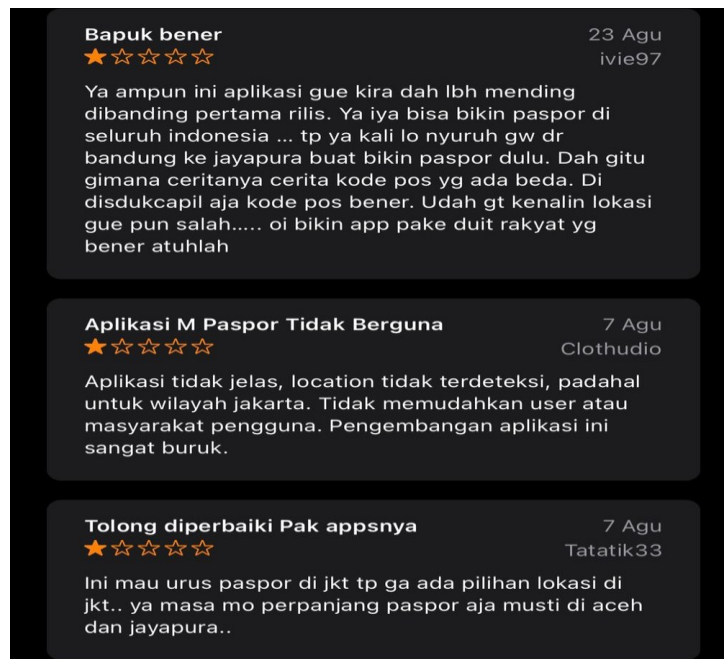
Bapuk bener
23 Agu
★☆☆☆☆
ivie97

Ya ampun ini aplikasi gue kira dah lbh mending dibanding pertama rilis. Ya iya bisa bikin paspor di seluruh indonesia ... tp ya kali lo nyuruh gw dr bandung ke jayapura buat bikin paspor dulu. Dah gitu gimana ceritanya cerita kode pos yg ada beda. Di disdukcapil aja kode pos bener. Udah gt kenalin lokasi gue pun salah..... oi bikin app pake duit rakyat yg bener atuhlah

Aplikasi M Paspor Tidak Berguna
7 Agu
★☆☆☆☆
Clothudio

Aplikasi tidak jelas, location tidak terdeteksi, padahal untuk wilayah jakarta. Tidak memudahkan user atau masyarakat pengguna. Pengembangan aplikasi ini sangat buruk.

Tolong diperbaiki Pak appsnya
7 Agu
★☆☆☆☆
Tatatik33

Ini mau urus paspor di jkt tp ga ada pilihan lokasi di jkt.. ya masa mo perpanjang paspor aja musti di aceh dan jayapura..